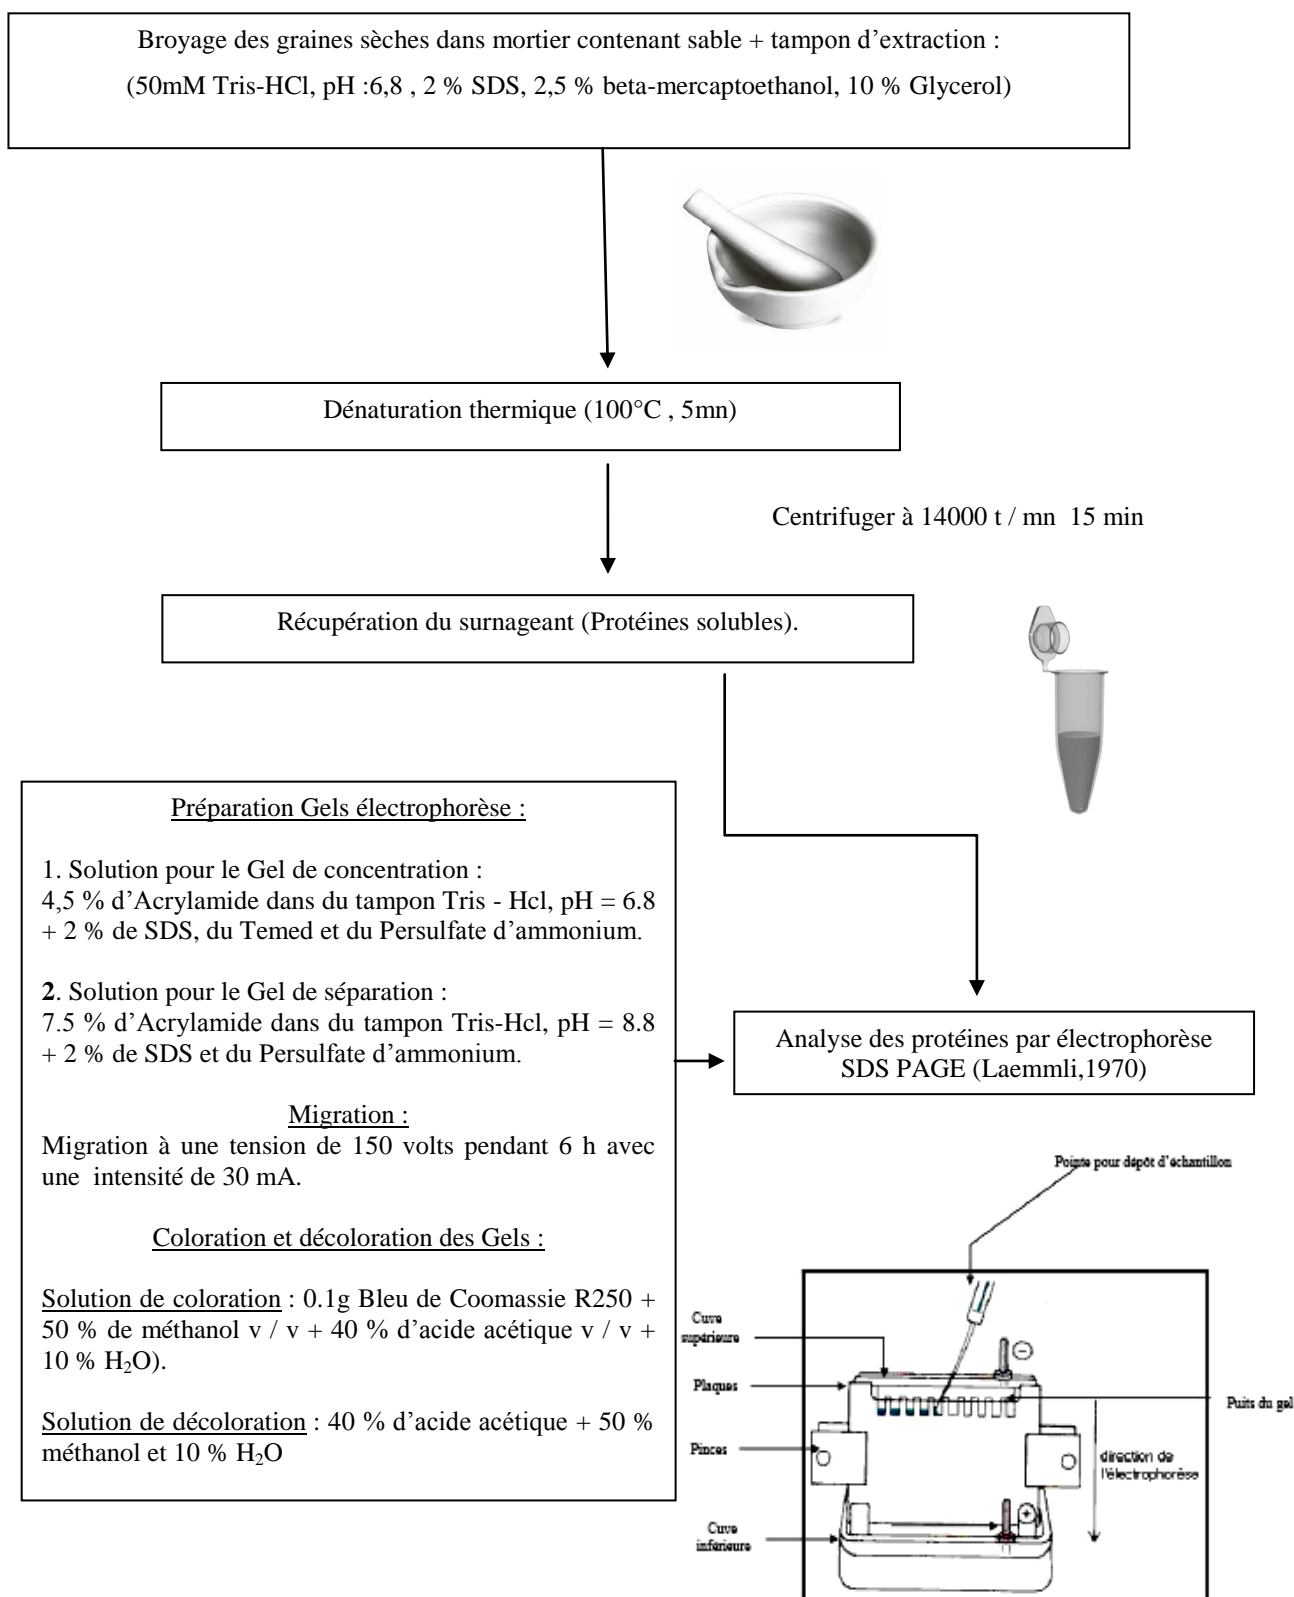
Broyage des graines sèches dans mortier contenant sable + tampon d'extraction :
(50mM Tris-HCl, pH :6,8 , 2 % SDS, 2,5 % beta-mercaptoethanol, 10 % Glycerol)

Dénaturation thermique (100°C , 5mn)

Centrifuger à 14000 t / mn 15 min

Récupération du surnageant (Protéines solubles).

Préparation Gels électrophorèse :

1. Solution pour le Gel de concentration :
4,5 % d'Acrylamide dans du tampon Tris - Hcl, pH = 6.8 + 2 % de SDS, du Temed et du Persulfate d'ammonium.

2. Solution pour le Gel de séparation :
7.5 % d'Acrylamide dans du tampon Tris-Hcl, pH = 8.8 + 2 % de SDS et du Persulfate d'ammonium.

Migration :
Migration à une tension de 150 volts pendant 6 h avec une intensité de 30 mA.

Coloration et décoloration des Gels :

Solution de coloration : 0.1g Bleu de Coomassie R250 + 50 % de méthanol v / v + 40 % d'acide acétique v / v + 10 % $H_2O$).

Solution de décoloration : 40 % d'acide acétique + 50 % méthanol et 10 % $H_2O$

Analyse des protéines par électrophorèse SDS PAGE (Laemmli,1970)

Pointe pour dépôt d'échantillon

Cuve supérieure

Plaques

Pinces

Cuve inférieure

Puits du gel

direction de l'électrophorèse

⊖

⊕